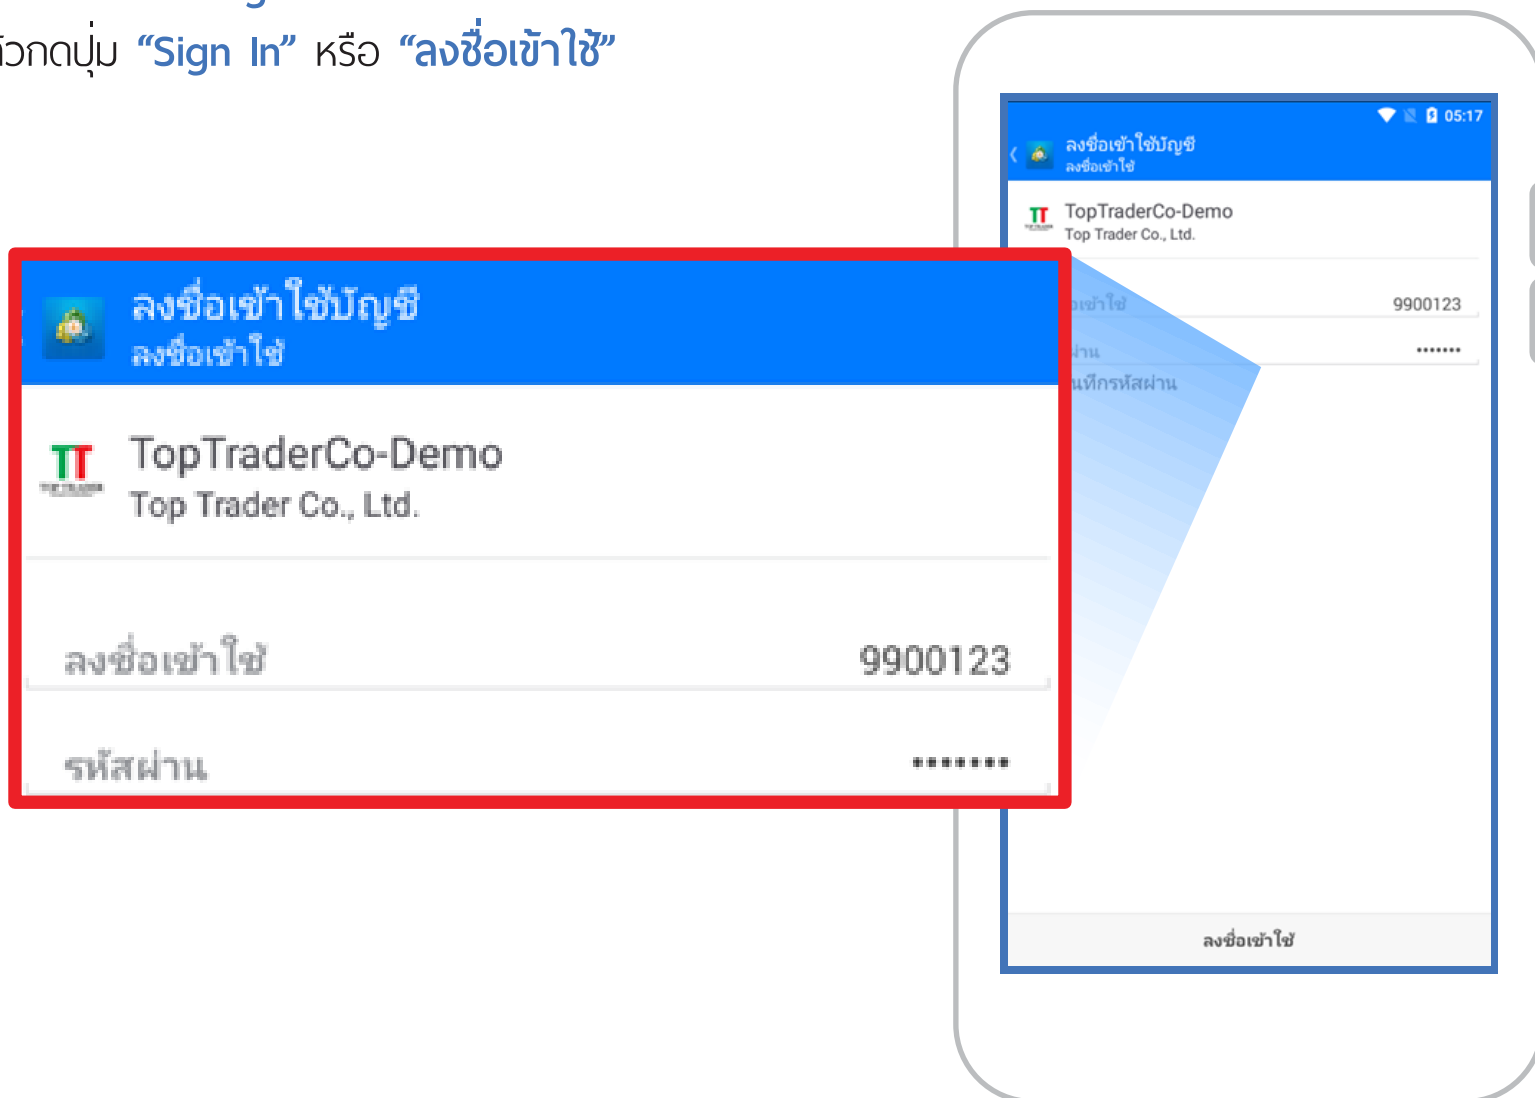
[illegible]วกดปุ่ม “Sign In” หรือ “ลงชื่อเข้าใช้”

ลงชื่อเข้าใช้บัญชี
ลงชื่อเข้าใช้

TopTraderCo-Demo
Top Trader Co., Ltd.

ลงชื่อเข้าใช้ 9900123

รหัสผ่าน •••••••

05:17

ลงชื่อเข้าใช้บัญชี
ลงชื่อเข้าใช้

TopTraderCo-Demo
Top Trader Co., Ltd.

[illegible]เข้าใช้ 9900123

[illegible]ผ่าน •••••••

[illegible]นทึกรหัสผ่าน

ลงชื่อเข้าใช้